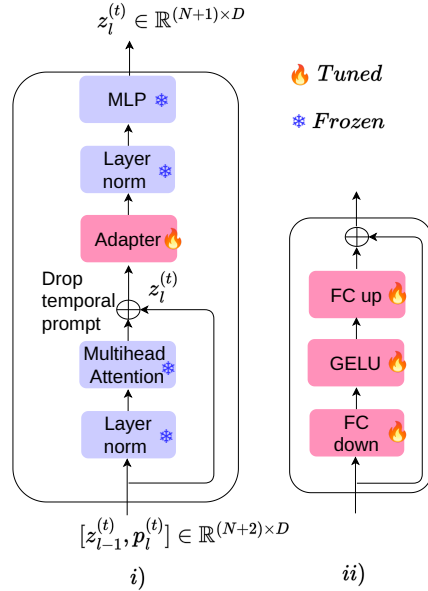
$z_l^{(t)} \in \mathbb{R}^{(N+1)\times D}$

MLP

Layer norm

Adapter

Drop temporal prompt

$z_l^{(t)}$

Multihead Attention

Layer norm

$[z_{l-1}^{(t)}, p_l^{(t)}] \in \mathbb{R}^{(N+2)\times D}$

$i)$

$Tuned$

$Frozen$

FC up

GELU

FC down

$ii)$